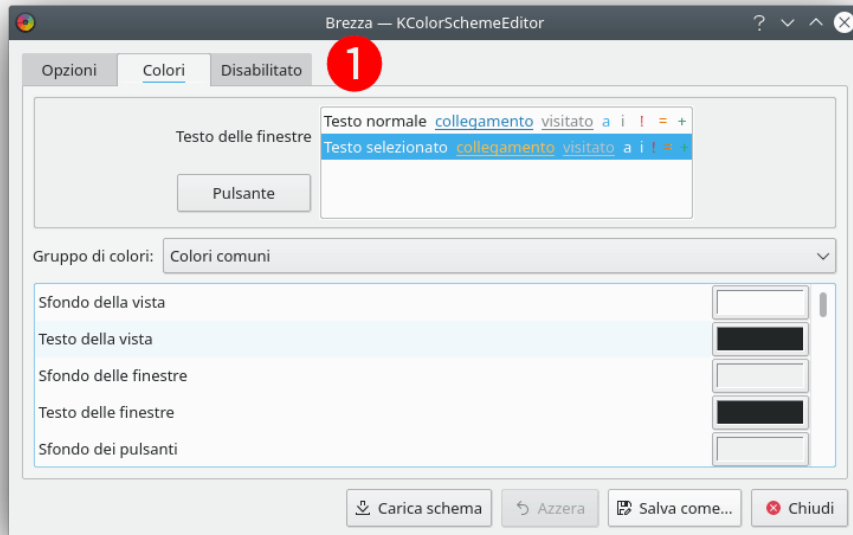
Brezza — KColorSchemeEditor

Opzioni | Colori | Disabilitato

1

Testo delle finestre

Pulsante

Testo normale collegamento visitato a i ! = +
Testo selezionato collegamento visitato a i ! = +

Gruppo di colori: Colori comuni

Sfondo della vista
Testo della vista
Sfondo delle finestre
Testo delle finestre
Sfondo dei pulsanti

Carica schema | Azzera | Salva come... | Chiudi